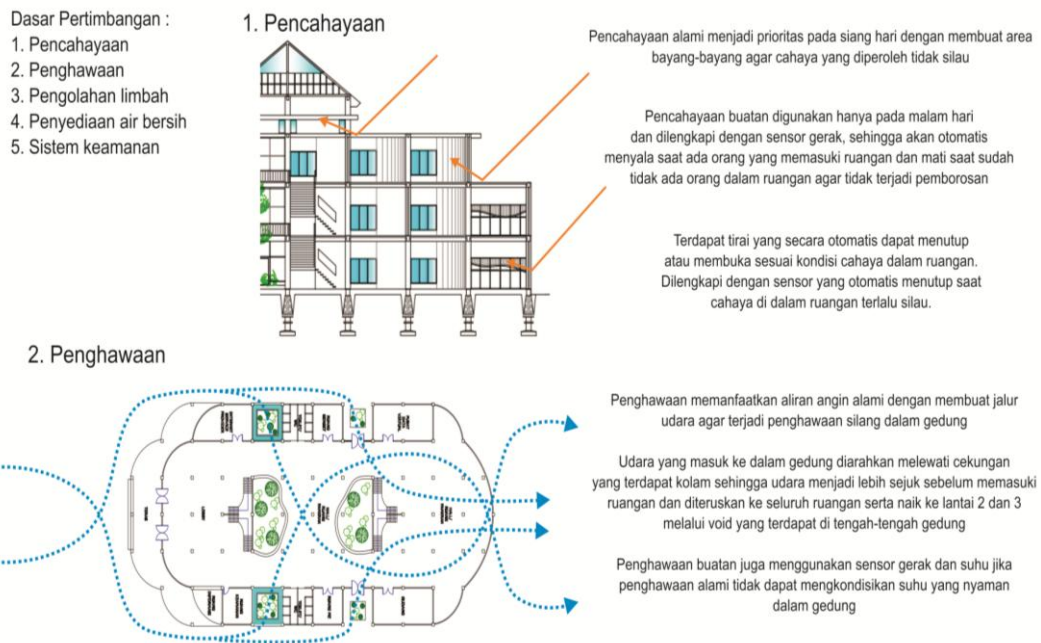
Dasar Pertimbangan :
1. Pencahayaan
2. Penghawaan
3. Pengolahan limbah
4. Penyediaan air bersih
5. Sistem keamanan

1. Pencahayaan

Pencahayaan alami menjadi prioritas pada siang hari dengan membuat area bayang-bayang agar cahaya yang diperoleh tidak silau

Pencahayaan buatan digunakan hanya pada malam hari dan dilengkapi dengan sensor gerak, sehingga akan otomatis menyala saat ada orang yang memasuki ruangan dan mati saat sudah tidak ada orang dalam ruangan agar tidak terjadi pemborosan

Terdapat tirai yang secara otomatis dapat menutup atau membuka sesuai kondisi cahaya dalam ruangan. Dilengkapi dengan sensor yang otomatis menutup saat cahaya di dalam ruangan terlalu silau.

2. Penghawaan

Penghawaan memanfaatkan aliran angin alami dengan membuat jalur udara agar terjadi penghawaan silang dalam gedung

Udara yang masuk ke dalam gedung diarahkan melewati cekungan yang terdapat kolam sehingga udara menjadi lebih sejuk sebelum memasuki ruangan dan diteruskan ke seluruh ruangan serta naik ke lantai 2 dan 3 melalui void yang terdapat di tengah-tengah gedung

Penghawaan buatan juga menggunakan sensor gerak dan suhu jika penghawaan alami tidak dapat mengkondisikan suhu yang nyaman dalam gedung